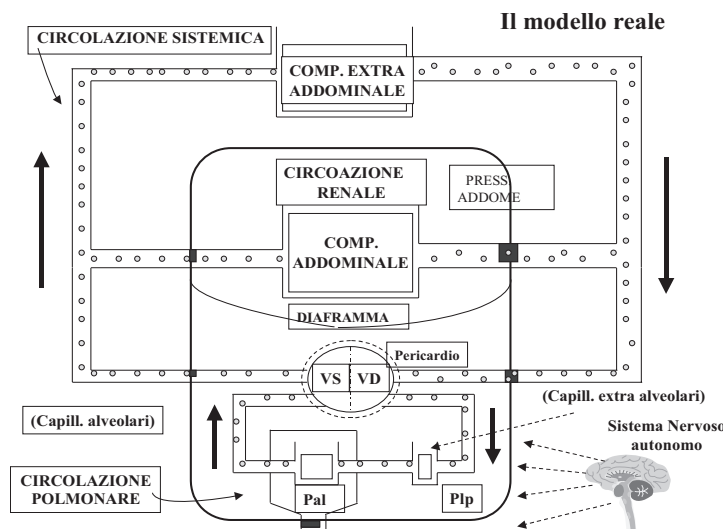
Il modello reale

CIRCOLAZIONE SISTEMICA

COMP. EXTRA ADDOMINALE

CIRCOAZIONE RENALE

PRESS ADDOME

COMP. ADDOMINALE

DIAFRAMMA

Pericardio

VS

VD

(Capill. extra alveolari)

(Capill. alveolari)

Sistema Nervoso autonomo

CIRCOLAZIONE POLMONARE

Pal

Plp